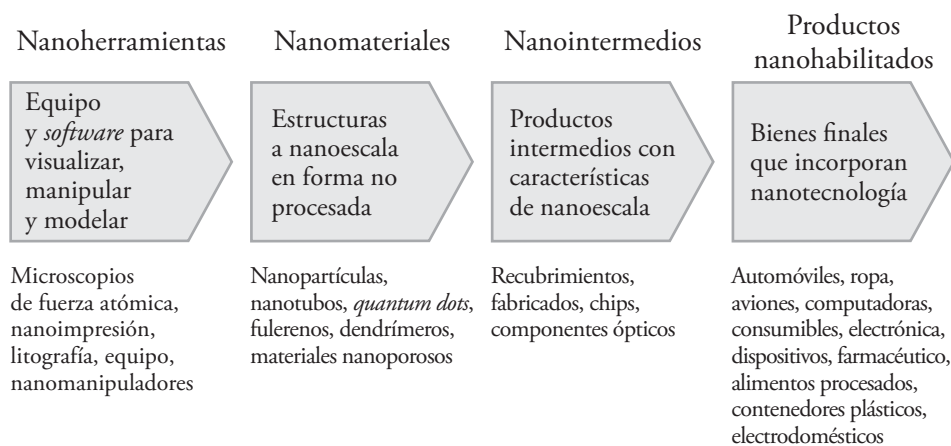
Nanoherramientas

Equipo y *software* para visualizar, manipular y modelar

Microscopios de fuerza atómica, nanoimpresión, litografía, equipo, nanomanipuladores

Nanomateriales

Estructuras a nanoescala en forma no procesada

Nanopartículas, nanotubos, *quantum dots*, fulerenos, dendrímeros, materiales nanoporosos

Nanointermedios

Productos intermedios con características de nanoescala

Recubrimientos, fabricados, chips, componentes ópticos

Productos nanohabilitados

Bienes finales que incorporan nanotecnología

Automóviles, ropa, aviones, computadoras, consumibles, electrónica, dispositivos, farmacéutico, alimentos procesados, contenedores plásticos, electrodomésticos